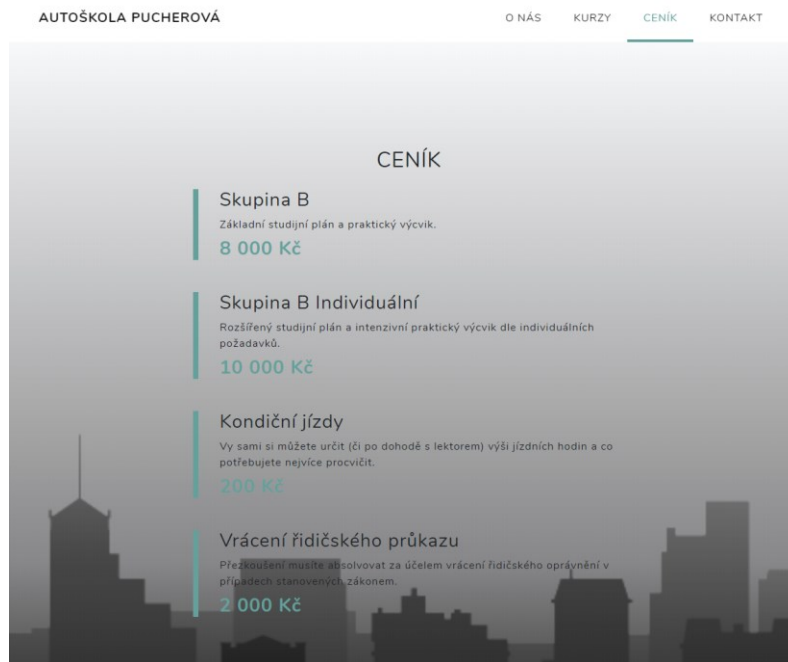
AUTOŠKOLA PUCHEROVÁ

O NÁS KURZY CENÍK KONTAKT

CENÍK

Skupina B

Základní studijní plán a praktický výcvik.

8 000 Kč

Skupina B Individuální

Rozšířený studijní plán a intenzivní praktický výcvik dle individuálních požadavků.

10 000 Kč

Kondiční jízdy

Vy sami si můžete určit (či po dohodě s lektorem) výši jízdních hodin a co potřebujete nejvíce procvičit.

200 Kč

Vrácení řidičského průkazu

Přezkoušení musíte absolvovat za účelem vrácení řidičského oprávnění v případech stanovených zákonem.

2 000 Kč